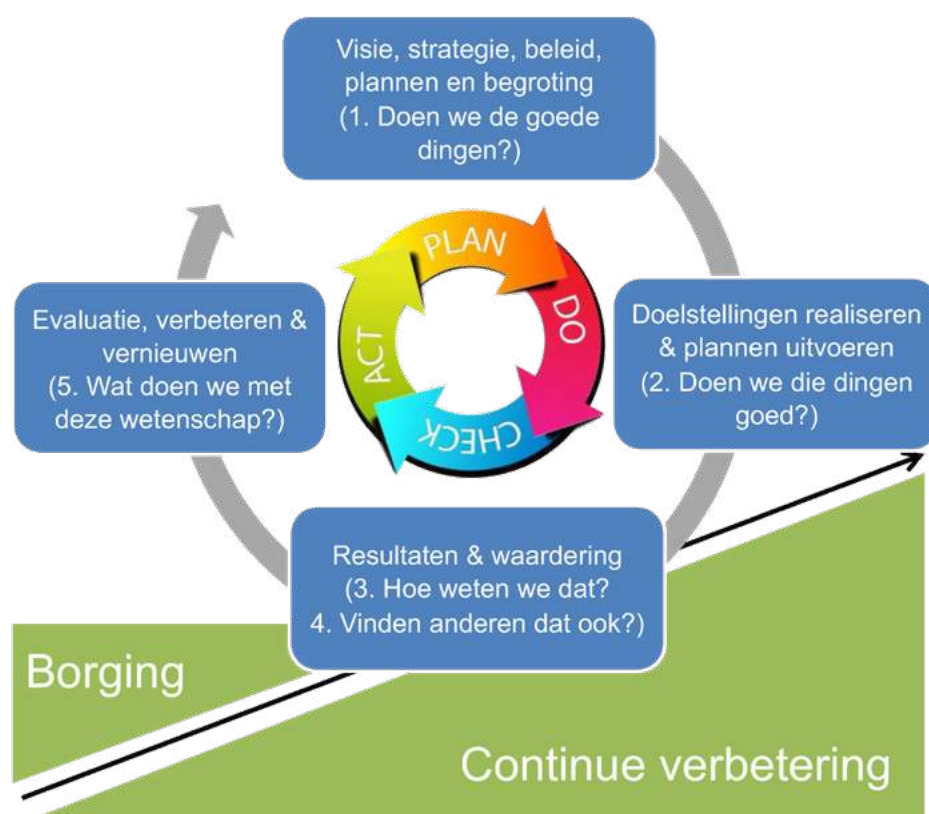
Visie, strategie, beleid, plannen en begroting (1. Doen we de goede dingen?)

PLAN

DO

CHECK

ACT

Evaluatie, verbeteren & vernieuwen (5. Wat doen we met deze wetenschap?)

Doelstellingen realiseren & plannen uitvoeren (2. Doen we die dingen goed?)

Resultaten & waardering (3. Hoe weten we dat? 4. Vinden anderen dat ook?)

Borging

Continue verbetering